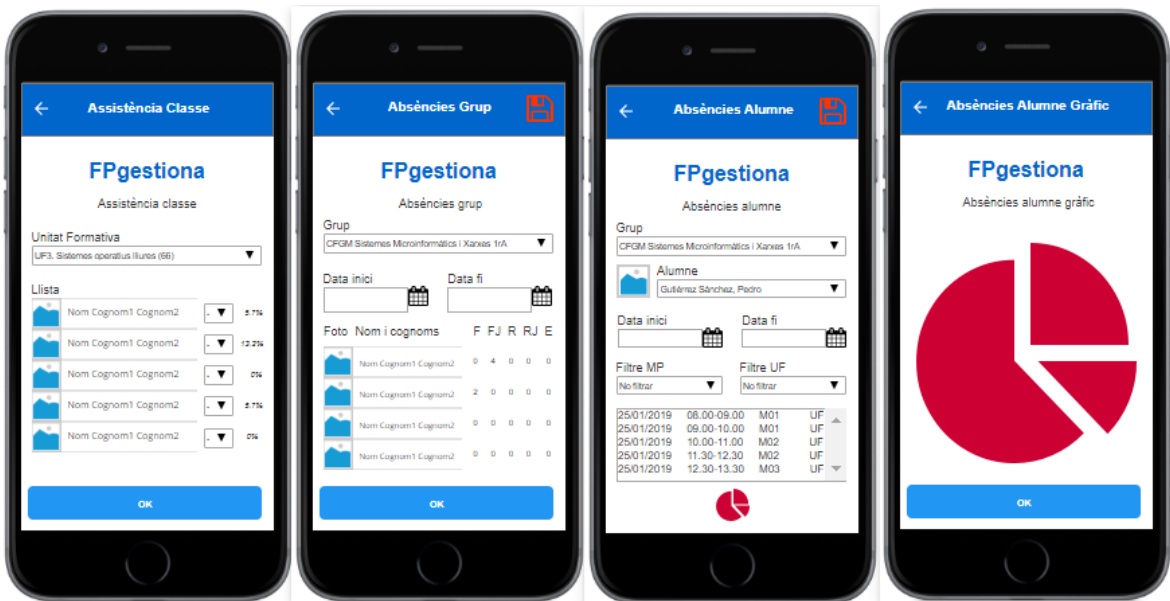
Assistència Classe

FPgestiona

Assistència classe

Unitat Formativa

UF3. Sistemes operatius lliures (66)

Llista

| Nom Cognom1 Cognom2 | - | 5.7% |
|---|---|---|
| Nom Cognom1 Cognom2 | - | 13.2% |
| Nom Cognom1 Cognom2 | - | 0% |
| Nom Cognom1 Cognom2 | - | 5.7% |
| Nom Cognom1 Cognom2 | - | 0% |

OK

Absències Grup

FPgestiona

Absències grup

Grup

CFGM Sistemes Microinformàtics i Xarxes 1rA

Data inici

Data fi

| Foto | Nom i cognoms | F | FJ | R | RJ | E |
|---|---|---|---|---|---|---|
| | Nom Cognom1 Cognom2 | 0 | 4 | 0 | 0 | 0 |
| | Nom Cognom1 Cognom2 | 2 | 0 | 0 | 0 | 0 |
| | Nom Cognom1 Cognom2 | 0 | 0 | 0 | 0 | 0 |
| | Nom Cognom1 Cognom2 | 0 | 0 | 0 | 0 | 0 |

OK

Absències Alumne

FPgestiona

Absències alumne

Grup

CFGM Sistemes Microinformàtics i Xarxes 1rA

Alumne

Gutiérrez Sánchez, Pedro

Data inici

Data fi

Filtre MP

No filtrar

Filtre UF

No filtrar

| 25/01/2019 | 08.00-09.00 | M01 | UF |
|---|---|---|---|
| 25/01/2019 | 09.00-10.00 | M01 | UF |
| 25/01/2019 | 10.00-11.00 | M02 | UF |
| 25/01/2019 | 11.30-12.30 | M02 | UF |
| 25/01/2019 | 12.30-13.30 | M03 | UF |

Absències Alumne Gràfic

FPgestiona

Absències alumne gràfic

OK